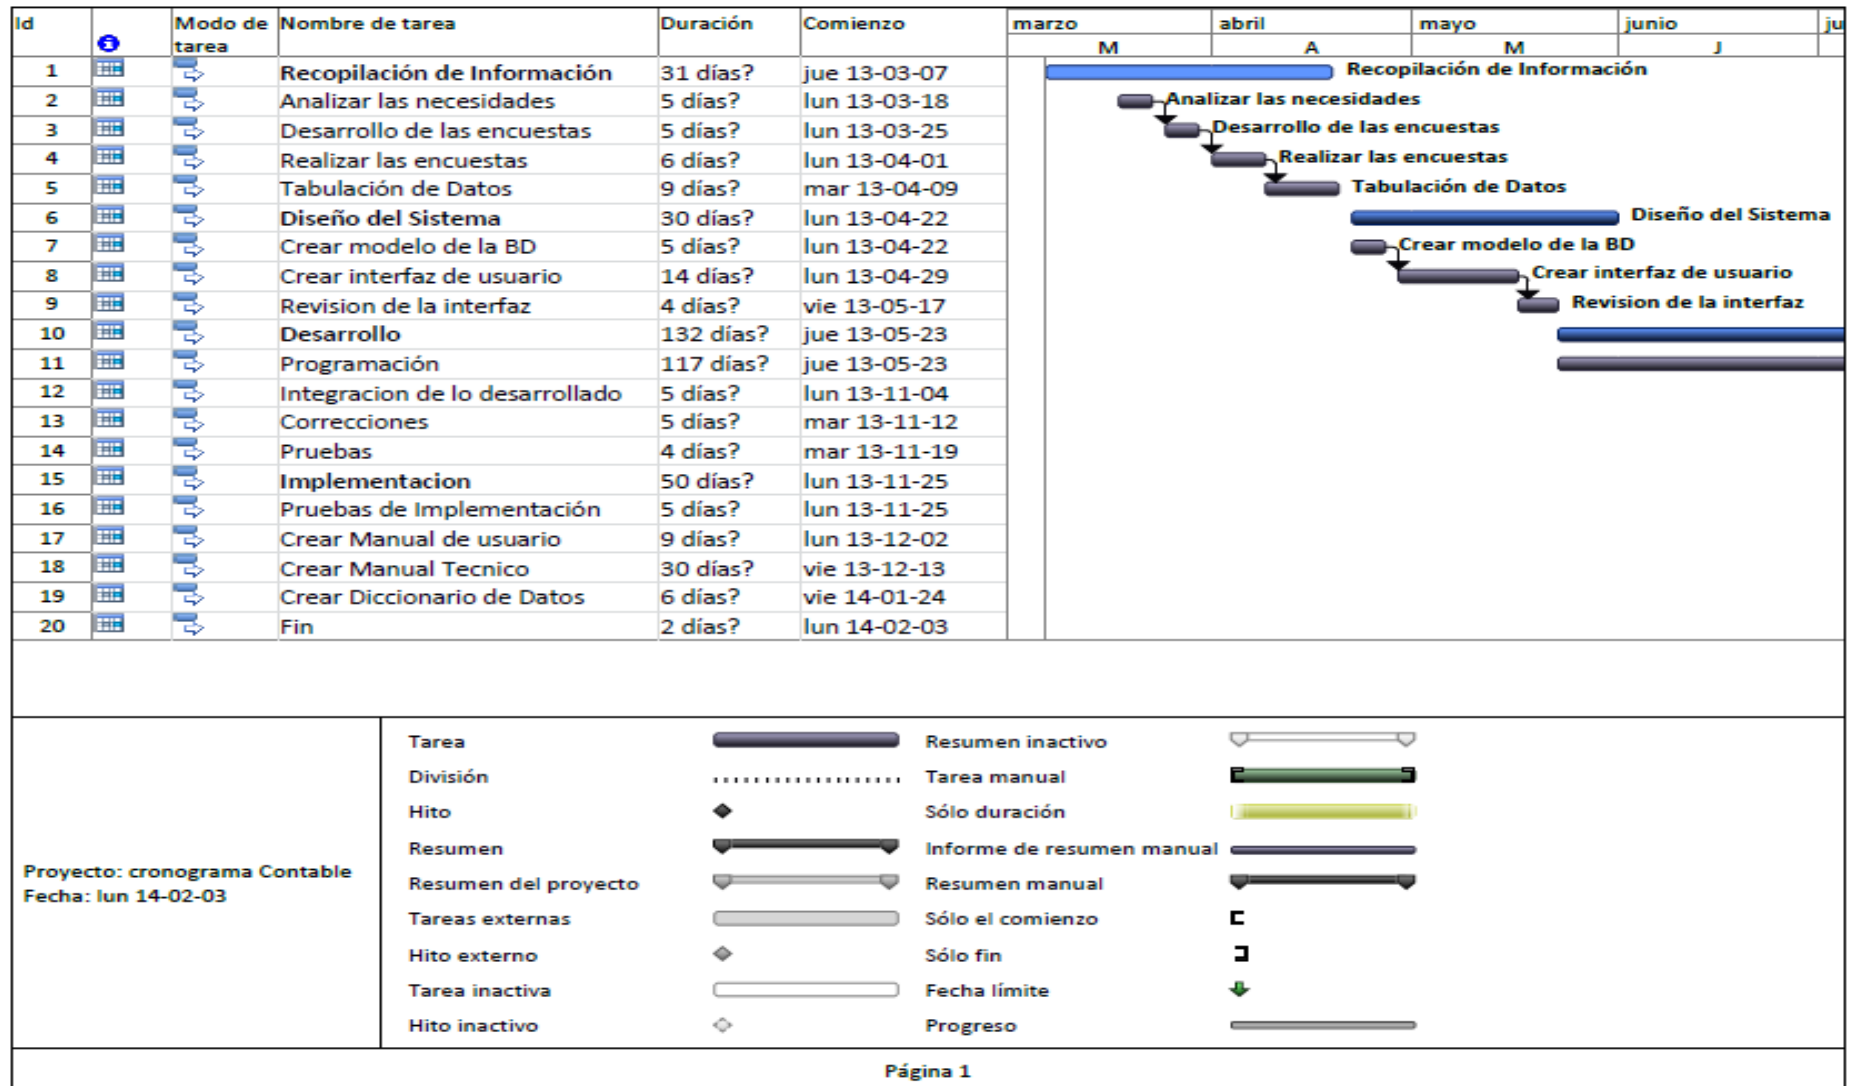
| Id | | Modo de tarea | Nombre de tarea | Duración | Comienzo |
|---|---|---|---|---|---|
| 1 | | | Recopilación de Información | 31 días? | jue 13-03-07 |
| 2 | | | Analizar las necesidades | 5 días? | lun 13-03-18 |
| 3 | | | Desarrollo de las encuestas | 5 días? | lun 13-03-25 |
| 4 | | | Realizar las encuestas | 6 días? | lun 13-04-01 |
| 5 | | | Tabulación de Datos | 9 días? | mar 13-04-09 |
| 6 | | | Diseño del Sistema | 30 días? | lun 13-04-22 |
| 7 | | | Crear modelo de la BD | 5 días? | lun 13-04-22 |
| 8 | | | Crear interfaz de usuario | 14 días? | lun 13-04-29 |
| 9 | | | Revision de la interfaz | 4 días? | vie 13-05-17 |
| 10 | | | Desarrollo | 132 días? | jue 13-05-23 |
| 11 | | | Programación | 117 días? | jue 13-05-23 |
| 12 | | | Integracion de lo desarrollado | 5 días? | lun 13-11-04 |
| 13 | | | Correcciones | 5 días? | mar 13-11-12 |
| 14 | | | Pruebas | 4 días? | mar 13-11-19 |
| 15 | | | Implementacion | 50 días? | lun 13-11-25 |
| 16 | | | Pruebas de Implementación | 5 días? | lun 13-11-25 |
| 17 | | | Crear Manual de usuario | 9 días? | lun 13-12-02 |
| 18 | | | Crear Manual Tecnico | 30 días? | vie 13-12-13 |
| 19 | | | Crear Diccionario de Datos | 6 días? | vie 14-01-24 |
| 20 | | | Fin | 2 días? | lun 14-02-03 |

marzo abril mayo junio ju
M A M J

Recopilación de Información
Analizar las necesidades
Desarrollo de las encuestas
Realizar las encuestas
Tabulación de Datos
Diseño del Sistema
Crear modelo de la BD
Crear interfaz de usuario
Revision de la interfaz

Proyecto: cronograma Contable
Fecha: lun 14-02-03

Tarea
División
Hito
Resumen
Resumen del proyecto
Tareas externas
Hito externo
Tarea inactiva
Hito inactivo
Resumen inactivo
Tarea manual
Sólo duración
Informe de resumen manual
Resumen manual
Sólo el comienzo
Sólo fin
Fecha límite
Progreso

Página 1